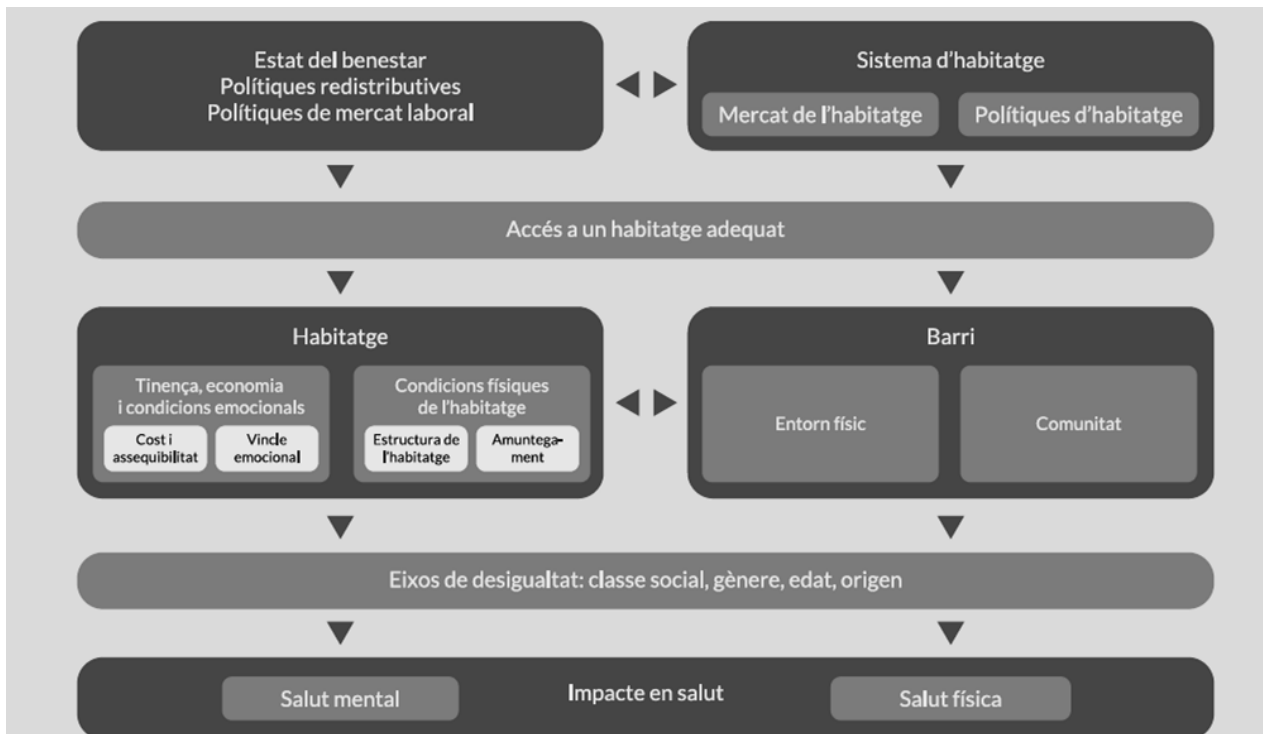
Estat del benestar
Polítiques redistributives
Polítiques de mercat laboral

Sistema d'habitatge

Mercat de l'habitatge

Polítiques d'habitatge

Accés a un habitatge adequat

Habitatge

Tinença, economia i condicions emocionals

Cost i assequibilitat

Vincle emocional

Condicions físiques de l'habitatge

Estructura de l'habitatge

Amuntegament

Barri

Entorn físic

Comunitat

Eixos de desigualtat: classe social, gènere, edat, origen

Salut mental

Impacte en salut

Salut física